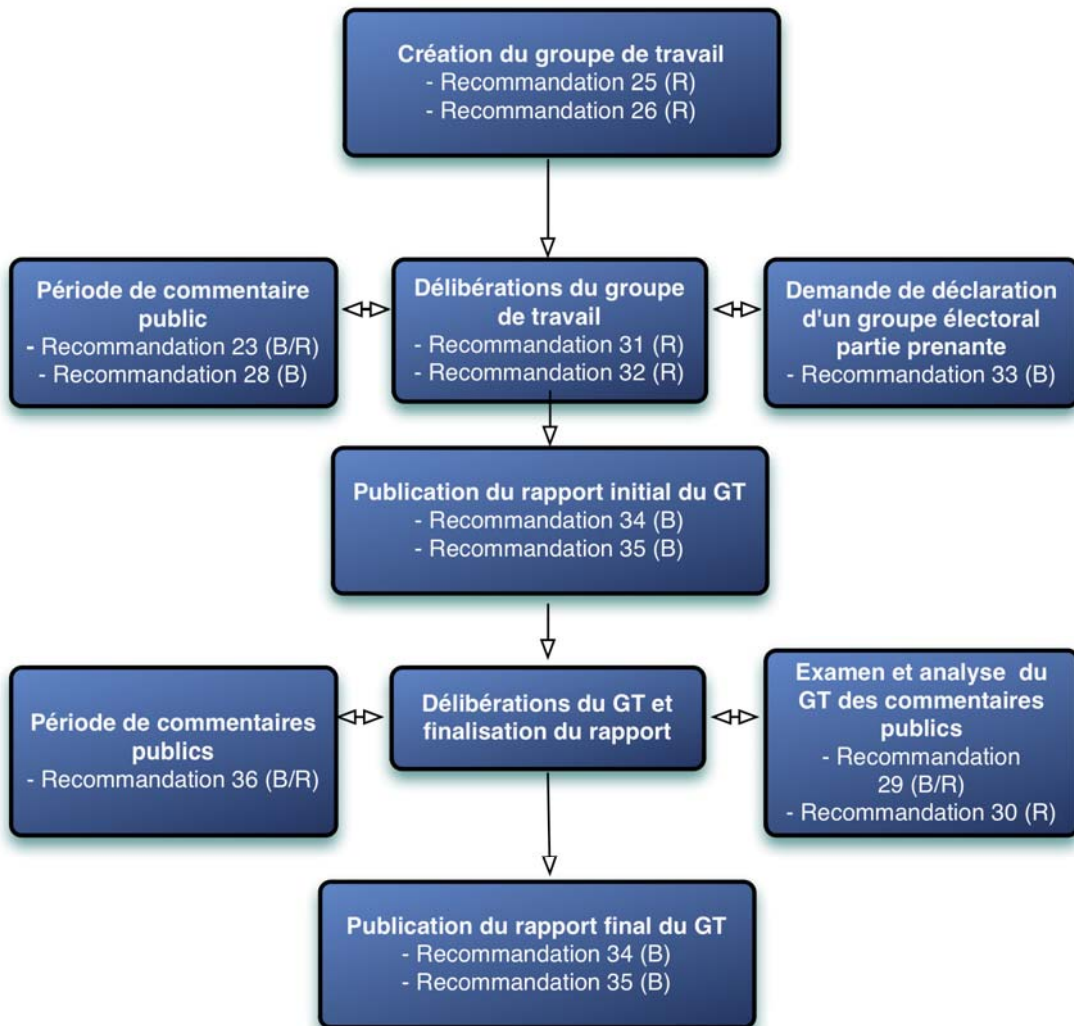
Création du groupe de travail
- Recommandation 25 (R)
- Recommandation 26 (R)

Période de commentaire public
- Recommandation 23 (B/R)
- Recommandation 28 (B)

Délibérations du groupe de travail
- Recommandation 31 (R)
- Recommandation 32 (R)

Demande de déclaration d'un groupe électoral partie prenante
- Recommandation 33 (B)

Publication du rapport initial du GT
- Recommandation 34 (B)
- Recommandation 35 (B)

Période de commentaires publics
- Recommandation 36 (B/R)

Délibérations du GT et finalisation du rapport

Examen et analyse du GT des commentaires publics
- Recommandation 29 (B/R)
- Recommandation 30 (R)

Publication du rapport final du GT
- Recommandation 34 (B)
- Recommandation 35 (B)